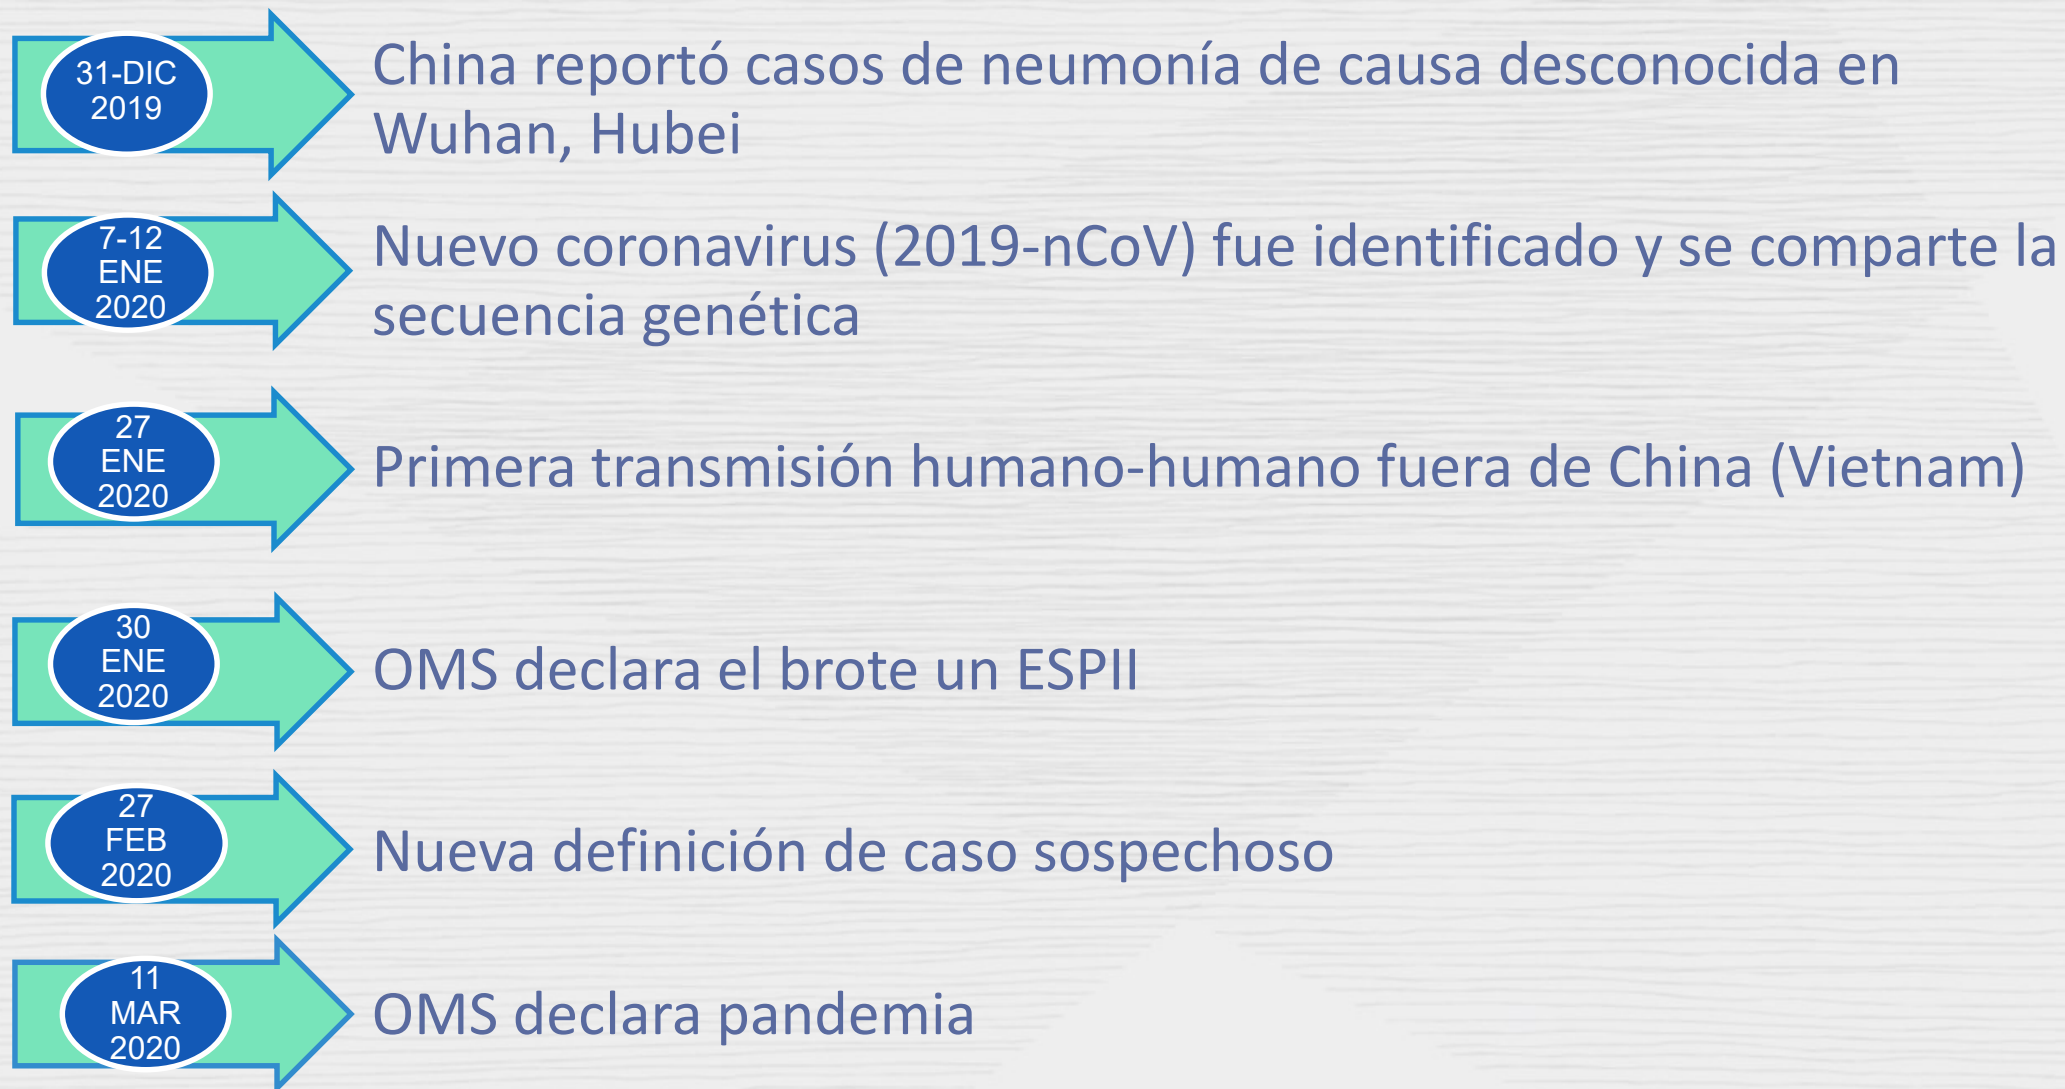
31-DIC
2019

China reportó casos de neumonía de causa desconocida en Wuhan, Hubei

7-12
ENE
2020

Nuevo coronavirus (2019-nCoV) fue identificado y se comparte la secuencia genética

27
ENE
2020

Primera transmisión humano-humano fuera de China (Vietnam)

30
ENE
2020

OMS declara el brote un ESPII

27
FEB
2020

Nueva definición de caso sospechoso

11
MAR
2020

OMS declara pandemia